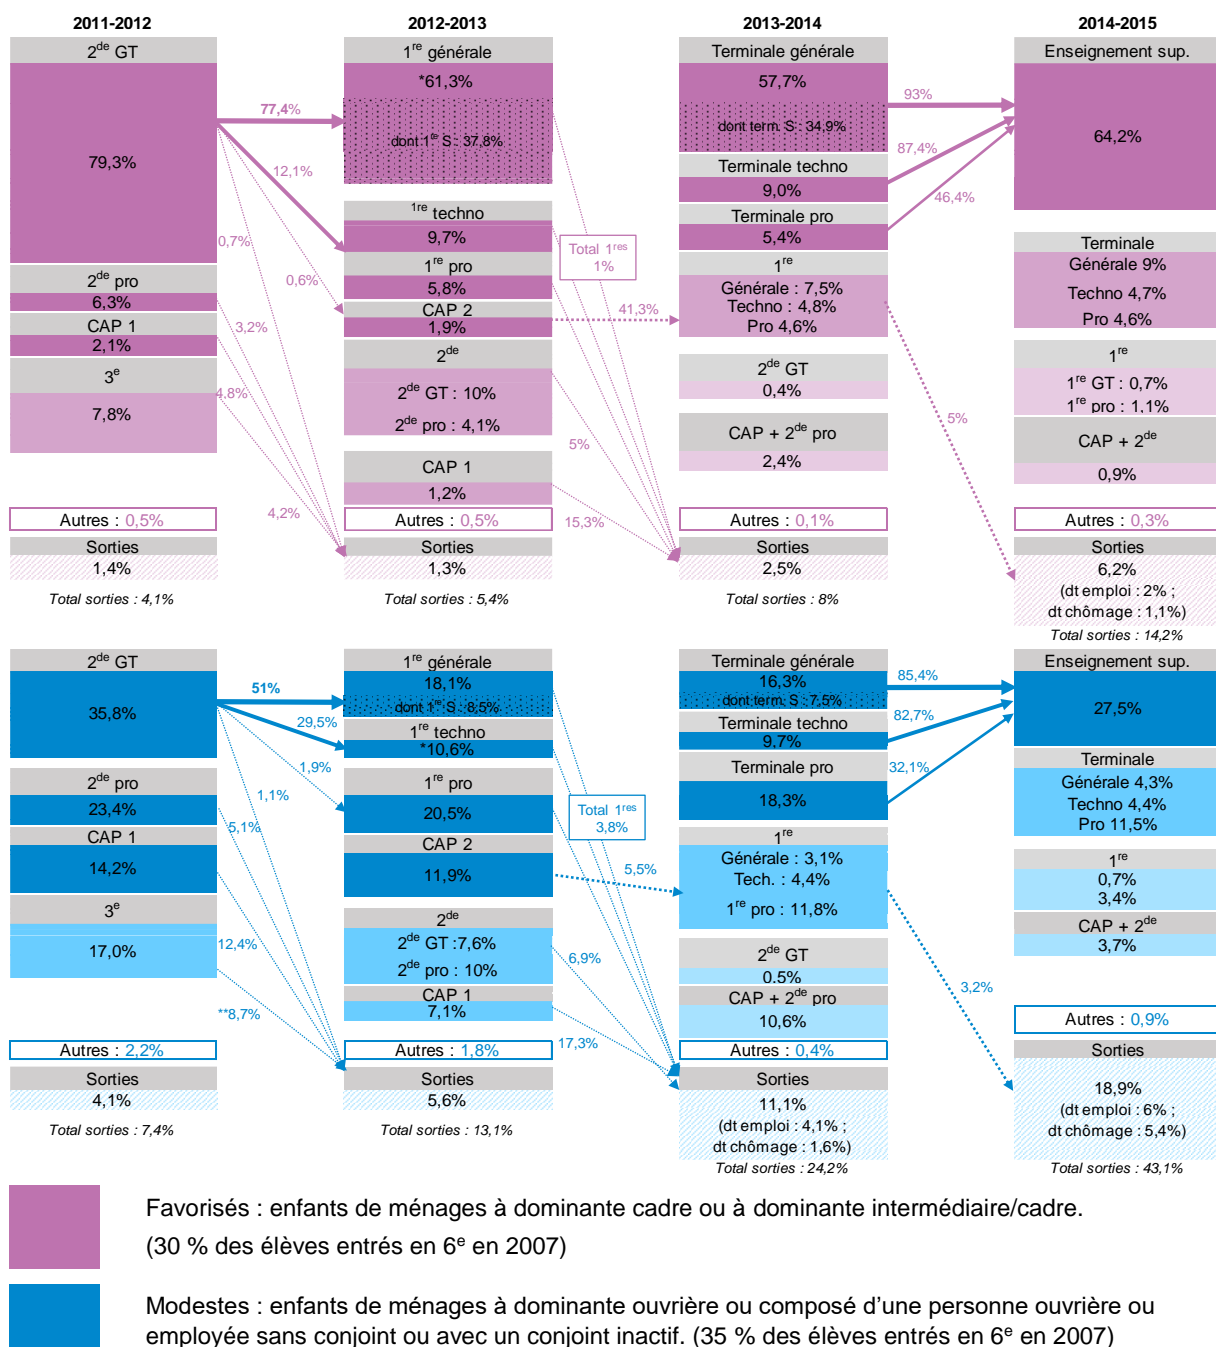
2011-2012

2012-2013

2013-2014

2014-2015

$2^{de}$ GT

79,3%

$2^{de}$ pro
6,3%

CAP 1
2,1%

$3^{e}$

7,8%

Autres : 0,5%

Sorties
1,4%

Total sorties : 4,1%

77,4%

12,1%

0,7%

0,6%

3,2%

4,8%

4,2%

$1^{re}$ générale
*61,3%

dont $1^{re}$ S : 37,8%

$1^{re}$ techno
9,7%

$1^{re}$ pro
5,8%

CAP 2
1,9%

$2^{de}$

$2^{de}$ GT : 10%

$2^{de}$ pro : 4,1%

CAP 1
1,2%

Autres : 0,5%

Sorties
1,3%

Total sorties : 5,4%

Total $1^{res}$
1%

41,3%

5%

15,3%

Terminale générale
57,7%

dont term. S : 34,9%

Terminale techno
9,0%

Terminale pro
5,4%

$1^{re}$
Générale : 7,5%
Techno : 4,8%
Pro 4,6%

$2^{de}$ GT
0,4%

CAP + $2^{de}$ pro
2,4%

Autres : 0,1%

Sorties
2,5%

Total sorties : 8%

93%

87,4%

46,4%

5%

Enseignement sup.

64,2%

Terminale
Générale 9%
Techno 4,7%
Pro 4,6%

$1^{re}$
$1^{re}$ GT : 0,7%
$1^{re}$ pro : 1,1%

CAP + $2^{de}$
0,9%

Autres : 0,3%

Sorties
6,2%
(dt emploi : 2% ;
dt chômage : 1,1%)

Total sorties : 14,2%

$2^{de}$ GT

35,8%

$2^{de}$ pro
23,4%

CAP 1
14,2%

$3^{e}$
17,0%

Autres : 2,2%

Sorties
4,1%

Total sorties : 7,4%

51%

29,5%

1,9%

1,1%

5,1%

12,4%

**8,7%

$1^{re}$ générale
18,1%
dont $1^{re}$ S : 8,5%

$1^{re}$ techno
*10,6%

$1^{re}$ pro
20,5%

CAP 2
11,9%

$2^{de}$
$2^{de}$ GT :7,6%
$2^{de}$ pro : 10%

CAP 1
7,1%

Autres : 1,8%

Sorties
5,6%

Total sorties : 13,1%

Total $1^{res}$
3,8%

5,5%

6,9%

17,3%

Terminale générale
16,3%
dont term. S : 7,5%

Terminale techno
9,7%

Terminale pro
18,3%

$1^{re}$
Générale : 3,1%
Tech. : 4,4%
$1^{re}$ pro : 11,8%

$2^{de}$ GT
0,5%

CAP + $2^{de}$ pro
10,6%

Autres : 0,4%

Sorties
11,1%
(dt emploi : 4,1% ;
dt chômage : 1,6%)

Total sorties : 24,2%

85,4%

82,7%

32,1%

3,2%

Enseignement sup.

27,5%

Terminale
Générale 4,3%
Techno 4,4%
Pro 11,5%

$1^{re}$
0,7%
3,4%

CAP + $2^{de}$
3,7%

Autres : 0,9%

Sorties
18,9%
(dt emploi : 6% ;
dt chômage : 5,4%)

Total sorties : 43,1%

Favorisés : enfants de ménages à dominante cadre ou à dominante intermédiaire/cadre.
(30 % des élèves entrés en $6^{e}$ en 2007)

Modestes : enfants de ménages à dominante ouvrière ou composé d'une personne ouvrière ou employée sans conjoint ou avec un conjoint inactif. (35 % des élèves entrés en $6^{e}$ en 2007)